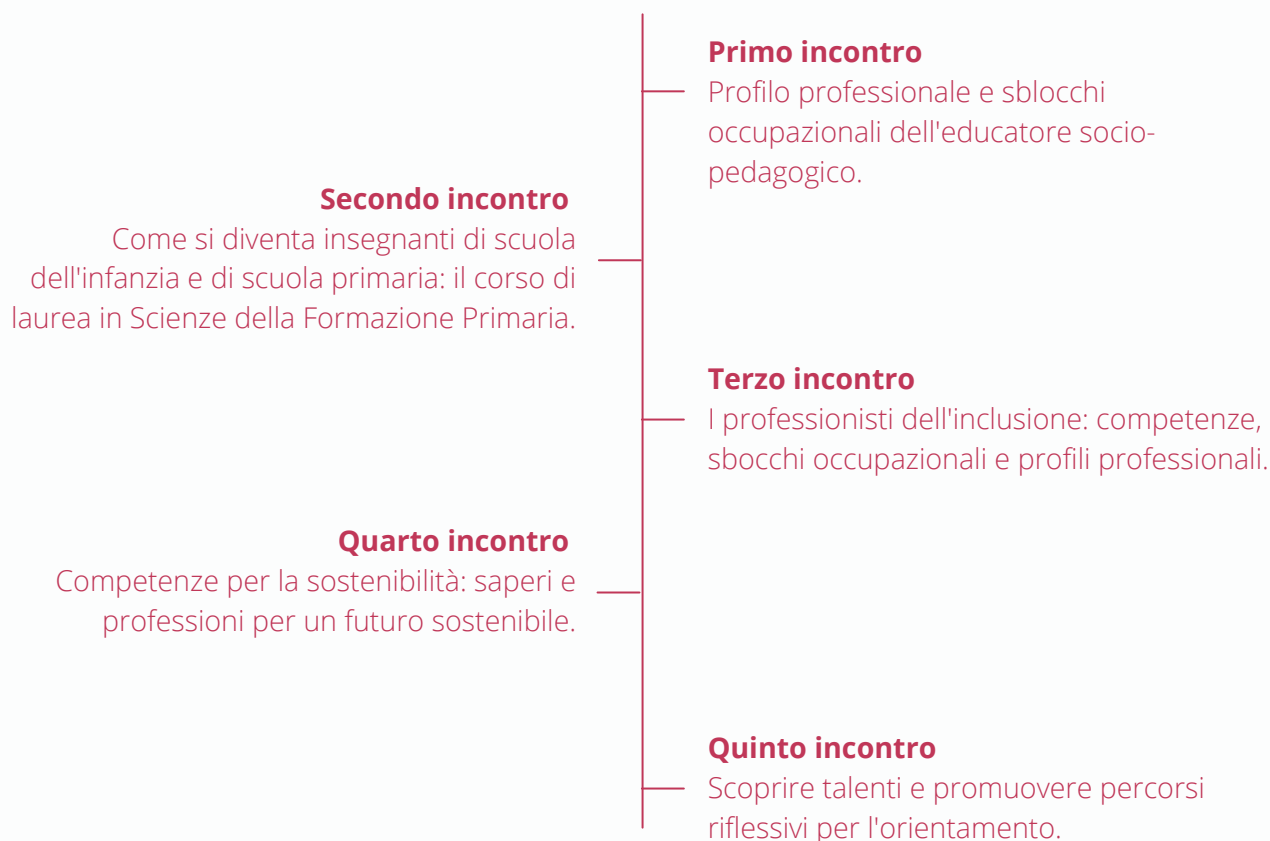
**Primo incontro**
Profilo professionale e sblocchi occupazionali dell'educatore socio-pedagogico.

**Secondo incontro**
Come si diventa insegnanti di scuola dell'infanzia e di scuola primaria: il corso di laurea in Scienze della Formazione Primaria.

**Terzo incontro**
I professionisti dell'inclusione: competenze, sbocchi occupazionali e profili professionali.

**Quarto incontro**
Competenze per la sostenibilità: saperi e professioni per un futuro sostenibile.

**Quinto incontro**
Scoprire talenti e promuovere percorsi riflessivi per l'orientamento.